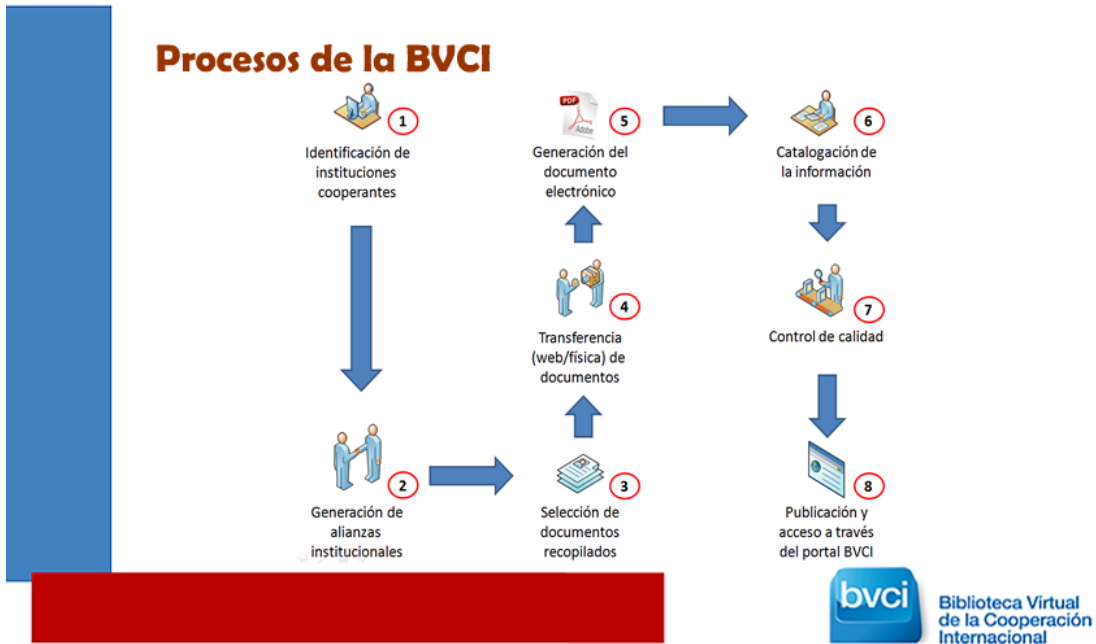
Procesos de la BVCI

1
Identificación de instituciones cooperantes

2
Generación de alianzas institucionales

3
Selección de documentos recopilados

4
Transferencia (web/física) de documentos

PDF
Adobe
5
Generación del documento electrónico

6
Catalogación de la información

7
Control de calidad

8
Publicación y acceso a través del portal BVCI

bvci
Biblioteca Virtual de la Cooperación Internacional